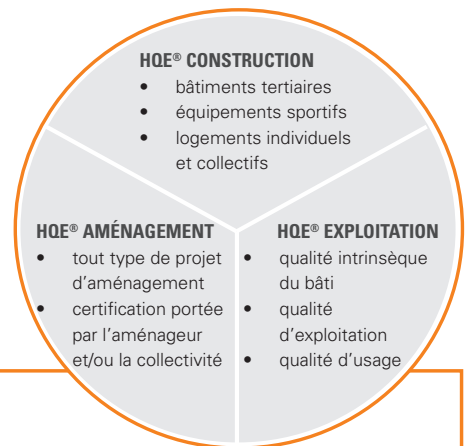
HQE® CONSTRUCTION
- bâtiments tertiaires
- équipements sportifs
- logements individuels et collectifs

HQE® AMÉNAGEMENT
- tout type de projet d'aménagement
- certification portée par l'aménageur et/ou la collectivité

HQE® EXPLOITATION
- qualité intrinsèque du bâti
- qualité d'exploitation
- qualité d'usage